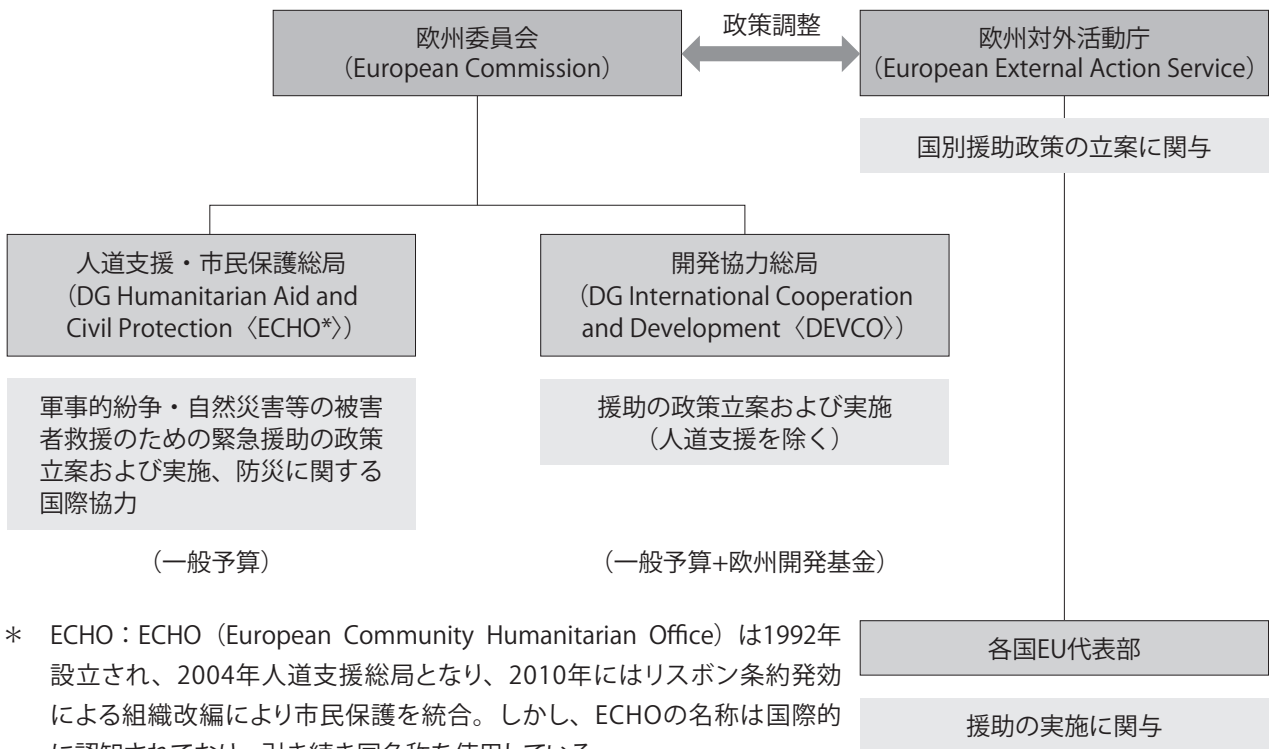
欧州委員会
（European Commission）

政策調整

欧州対外活動庁
（European External Action Service）

国別援助政策の立案に関与

人道支援・市民保護総局
（DG Humanitarian Aid and Civil Protection〈ECHO*〉）

軍事的紛争・自然災害等の被害者救援のための緊急援助の政策立案および実施、防災に関する国際協力

（一般予算）

開発協力総局
（DG International Cooperation and Development〈DEVCO〉）

援助の政策立案および実施
（人道支援を除く）

（一般予算+欧州開発基金）

各国EU代表部

援助の実施に関与

＊ ECHO：ECHO（European Community Humanitarian Office）は1992年設立され、2004年人道支援総局となり、2010年にはリスボン条約発効による組織改編により市民保護を統合。しかし、ECHOの名称は国際的に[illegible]